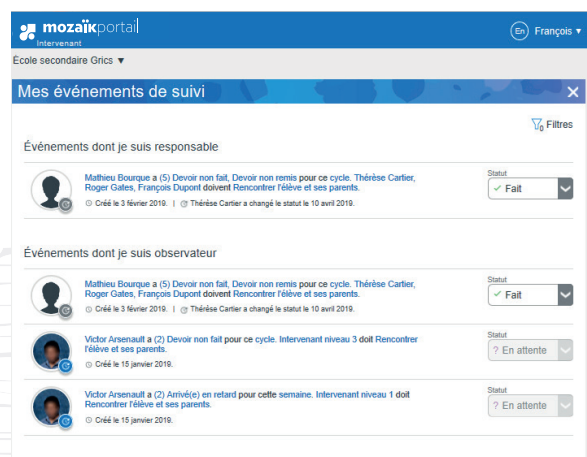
mozaïkportail
Intervenant

En François ▾

École secondaire Grics ▼

Mes événements de suivi ✕

Filtres

Événements dont je suis responsable

Mathieu Bourque a (5) Devoir non fait, Devoir non remis pour ce cycle. Thérèse Cartier, Roger Gates, François Dupont doivent Rencontrer l'élève et ses parents.

Créé le 3 février 2019. | Thérèse Cartier a changé le statut le 10 avril 2019.

Statut
✓ Fait

Événements dont je suis observateur

Mathieu Bourque a (5) Devoir non fait, Devoir non remis pour ce cycle. Thérèse Cartier, Roger Gates, François Dupont doivent Rencontrer l'élève et ses parents.

Créé le 3 février 2019.

Statut
✓ Fait

Victor Arsenault a (2) Devoir non fait pour ce cycle. Intervenant niveau 3 doit Rencontrer l'élève et ses parents.

Créé le 15 janvier 2019.

Statut
? En attente

Victor Arsenault a (2) Arrivé(e) en retard pour cette semaine. Intervenant niveau 1 doit Rencontrer l'élève et ses parents.

Créé le 15 janvier 2019.

Statut
? En attente